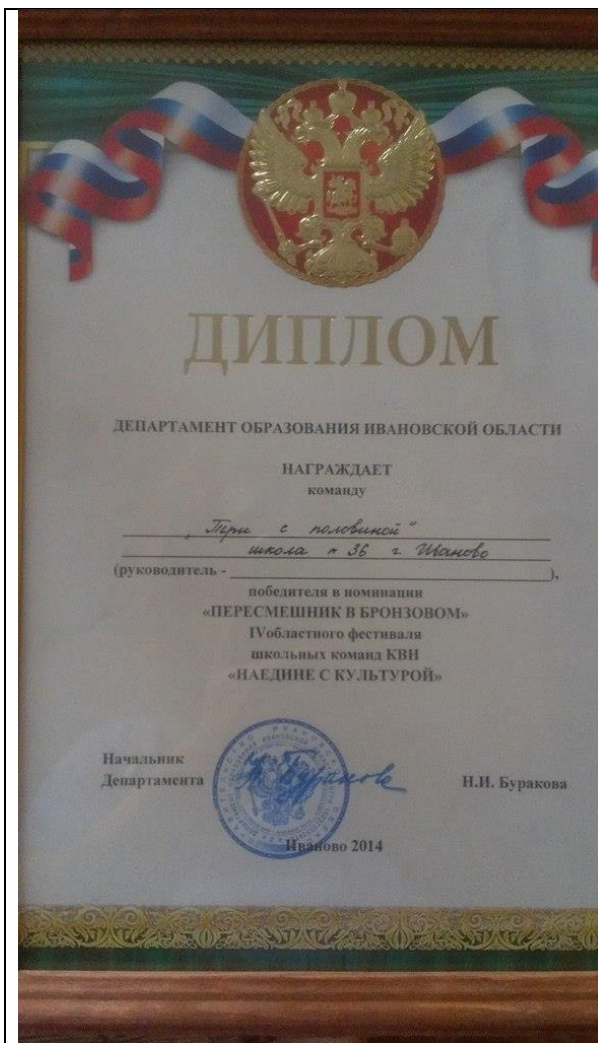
ДИПЛОМ

ДЕПАРТАМЕНТ ОБРАЗОВАНИЯ ИВАНОВСКОЙ ОБЛАСТИ

НАГРАЖДАЕТ
команду

„Три с половиной"
школа № 36 г. Иваново
(руководитель - ),
победителя в номинации
«ПЕРЕСМЕШНИК В БРОНЗОВОМ»
IVобластного фестиваля
школьных команд КВН
«НАЕДИНЕ С КУЛЬТУРОЙ»

Начальник
Департамента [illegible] Н.И. Буракова

Иваново 2014